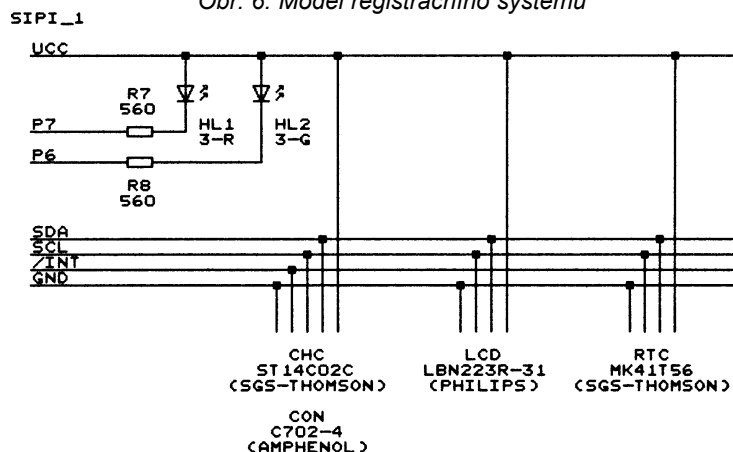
Obr. 6: Model registračního systému

SIPI_1

UCC

R7
560

HL1
3-R

HL2
3-G

P7

P6

R8
560

SDA
SCL
/INT
GND

CHC
ST14C02C
(SGS-THOMSON)

LCD
LBN223R-31
(PHILIPS)

RTC
MK41T56
(SGS-THOMSON)

CON
C702-4
(AMPHENOL)